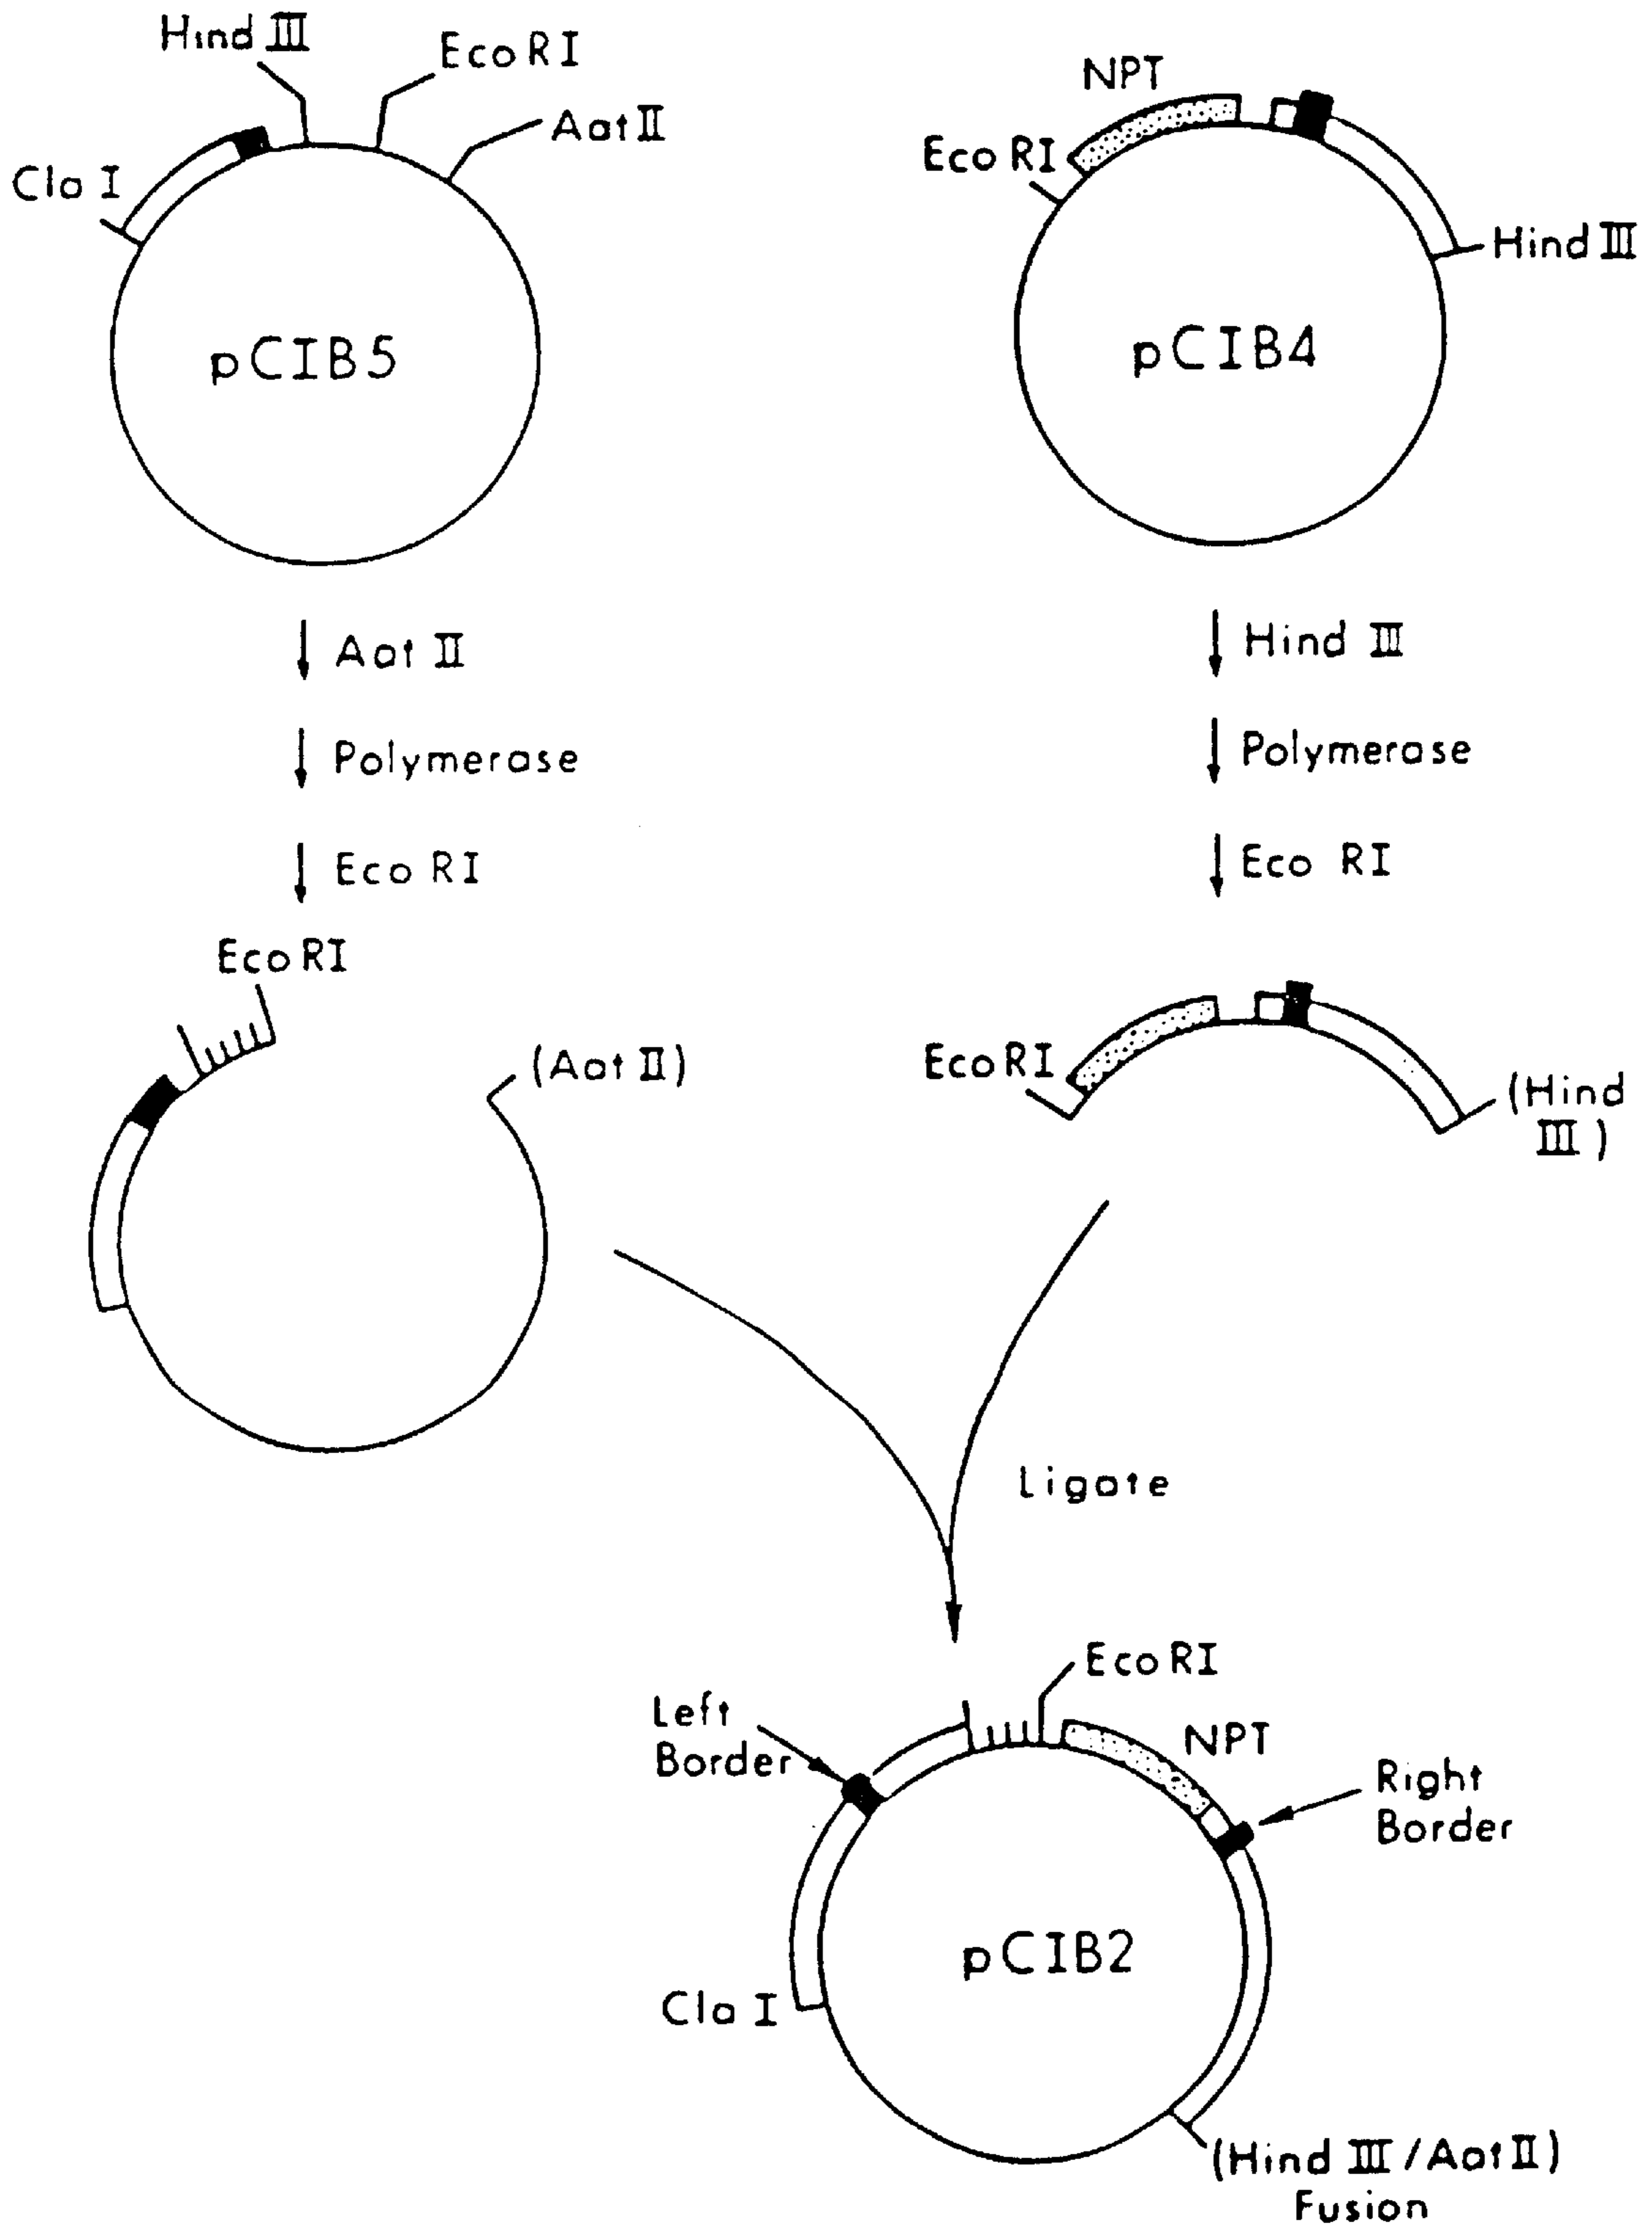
Hind III
EcoRI
AatII
ClaI
pCIB5

NPT
EcoRI
HindIII
pCIB4

AatII
Polymerase
EcoRI

HindIII
Polymerase
EcoRI

EcoRI
(AatII)

EcoRI
(Hind III)

Ligate

EcoRI
Left Border
NPT
Right Border
pCIB2
ClaI
(Hind III / AatII) Fusion